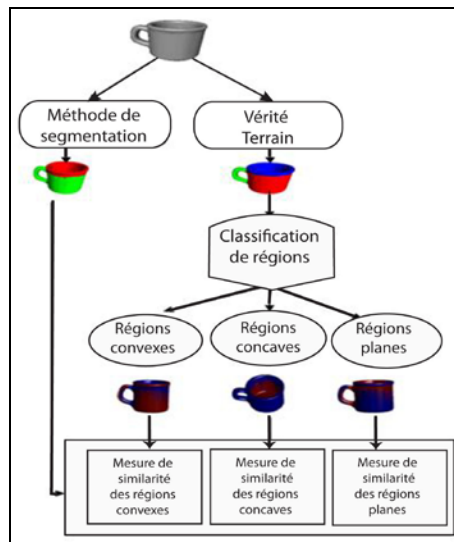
Méthode de segmentation

Vérité Terrain

Classification de régions

Régions convexes

Régions concaves

Régions planes

Mesure de similarité des régions convexes

Mesure de similarité des régions concaves

Mesure de similarité des régions planes